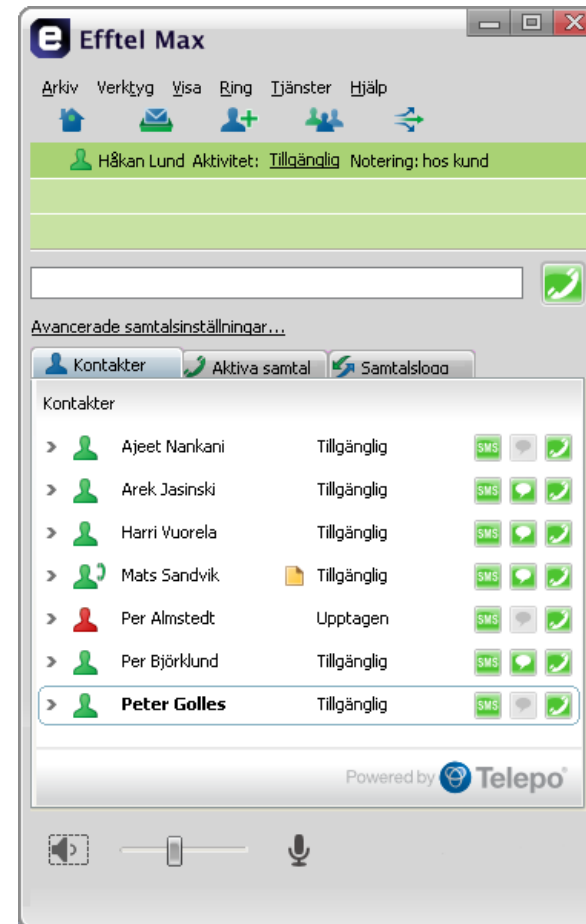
e Efftel Max

Arkiv Verktyg Visa Ring Tjänster Hjälp

Håkan Lund Aktivitet: Tillgänglig Notering: hos kund

Avancerade samtalsinställningar...

Kontakter | Aktiva samtal | Samtalslogg

Kontakter

| Name | Status | | |
|---|---|---|---|
| Ajeet Nankani | Tillgänglig | SMS | |
| Arek Jasinski | Tillgänglig | SMS | |
| Harri Vuorela | Tillgänglig | SMS | |
| Mats Sandvik | Tillgänglig | SMS | |
| Per Almstedt | Upptagen | SMS | |
| Per Björklund | Tillgänglig | SMS | |
| Peter Golles | Tillgänglig | SMS | |

Powered by Telepo